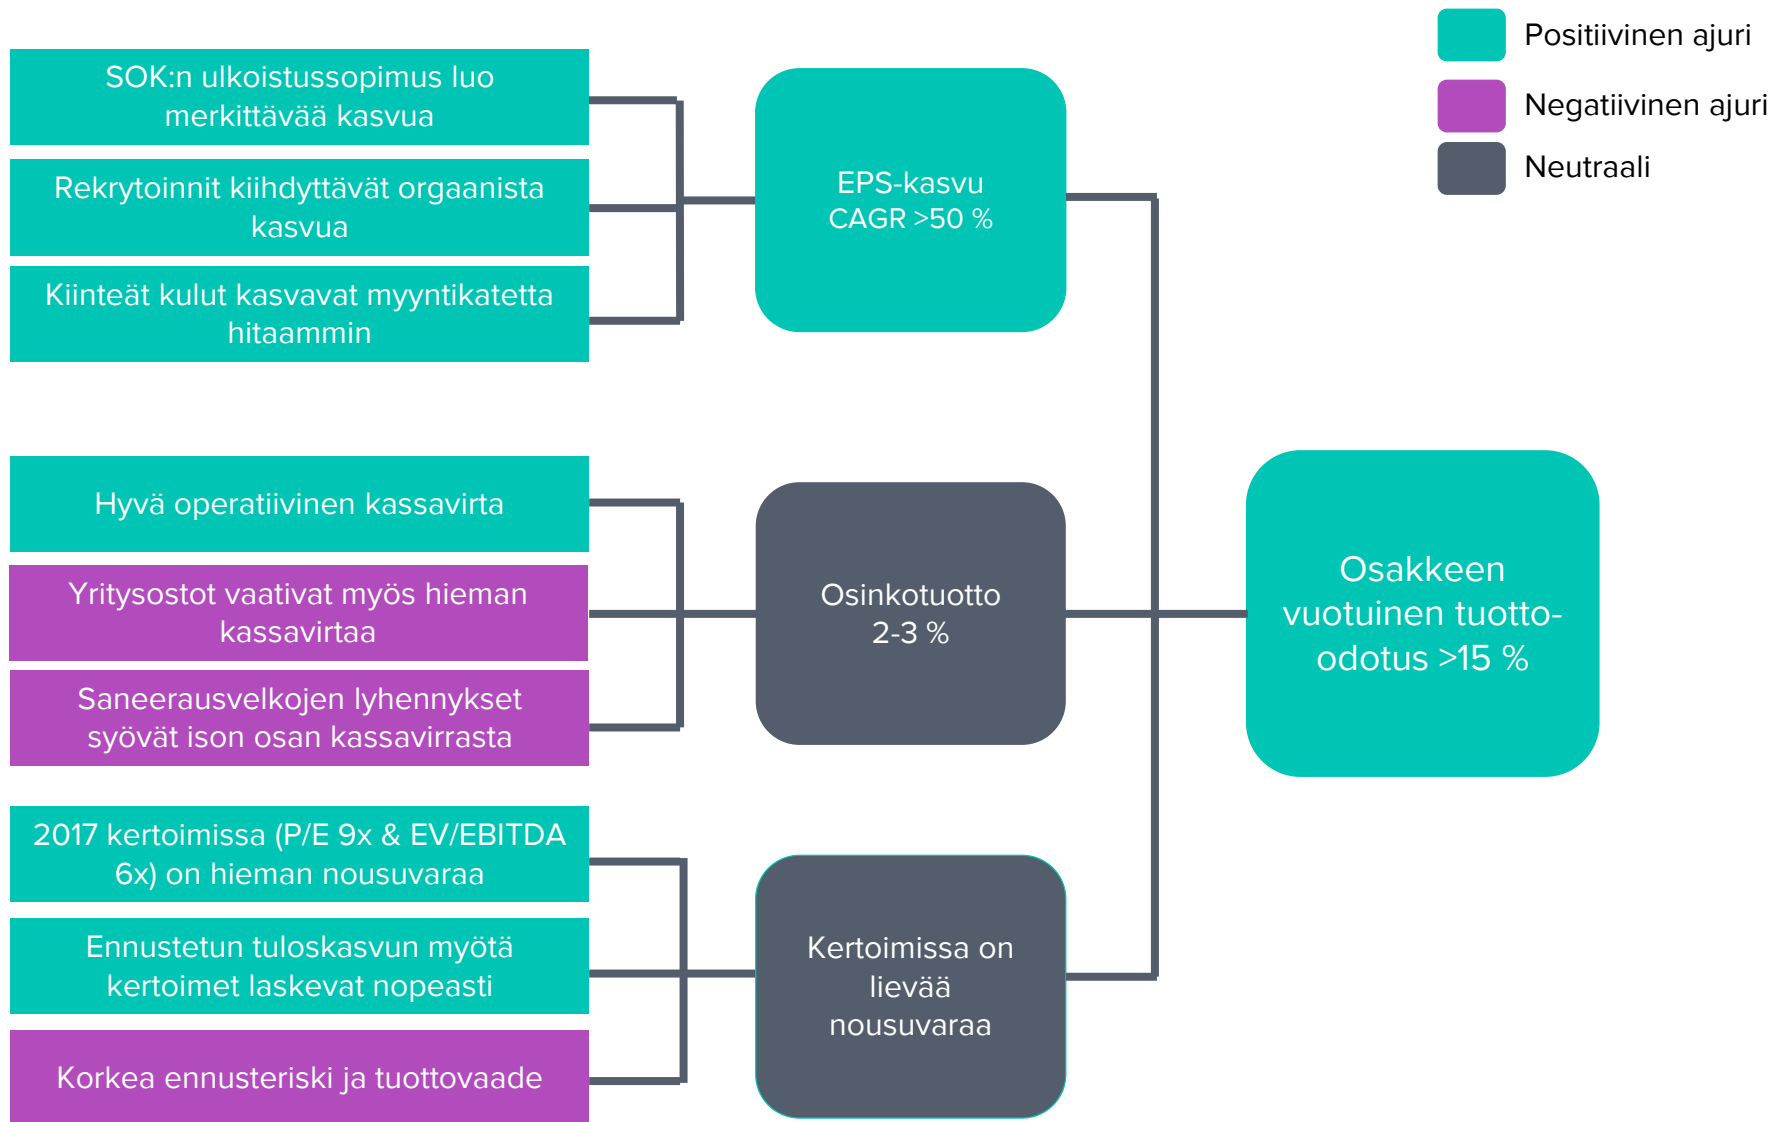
Positiivinen ajuri

Negatiivinen ajuri

Neutraali

SOK:n ulkoistussopimus luo merkittävää kasvua

Rekrytoinnit kiihdyttävät orgaanista kasvua

Kiinteät kulut kasvavat myyntikatetta hitaammin

EPS-kasvu CAGR >50 %

Hyvä operatiivinen kassavirta

Yritysostot vaativat myös hieman kassavirtaa

Saneerausvelkojen lyhennykset syövät ison osan kassavirrasta

Osinkotuotto 2-3 %

Osakkeen vuotuinen tuotto-odotus >15 %

2017 kertoimissa (P/E 9x & EV/EBITDA 6x) on hieman nousuvaraa

Ennustetun tuloskasvun myötä kertoimet laskevat nopeasti

Korkea ennusteriski ja tuottovaade

Kertoimissa on lievää nousuvaraa